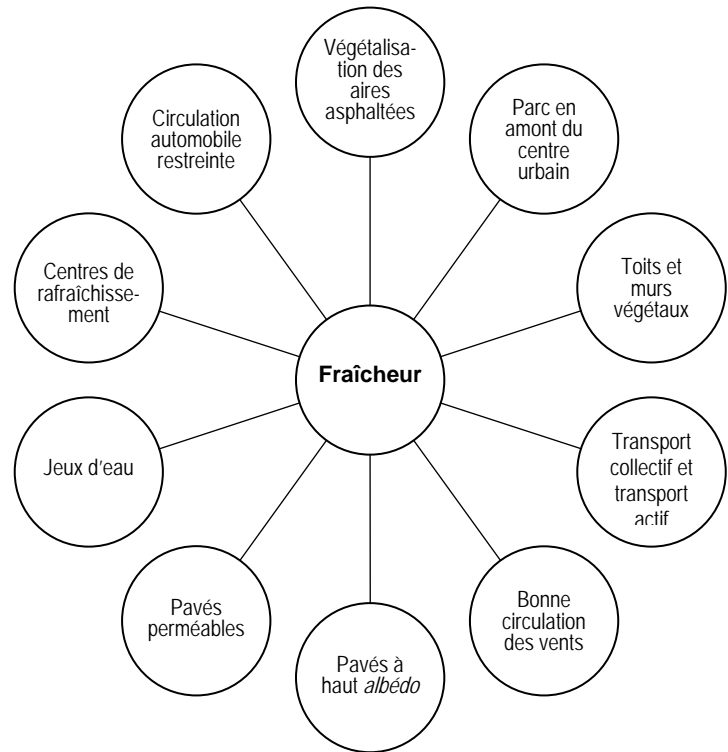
Fraîcheur

Végétalisation des aires asphaltées

Parc en amont du centre urbain

Toits et murs végétaux

Transport collectif et transport actif

Bonne circulation des vents

Pavés à haut albédo

Pavés perméables

Jeux d'eau

Centres de rafraîchissement

Circulation automobile restreinte